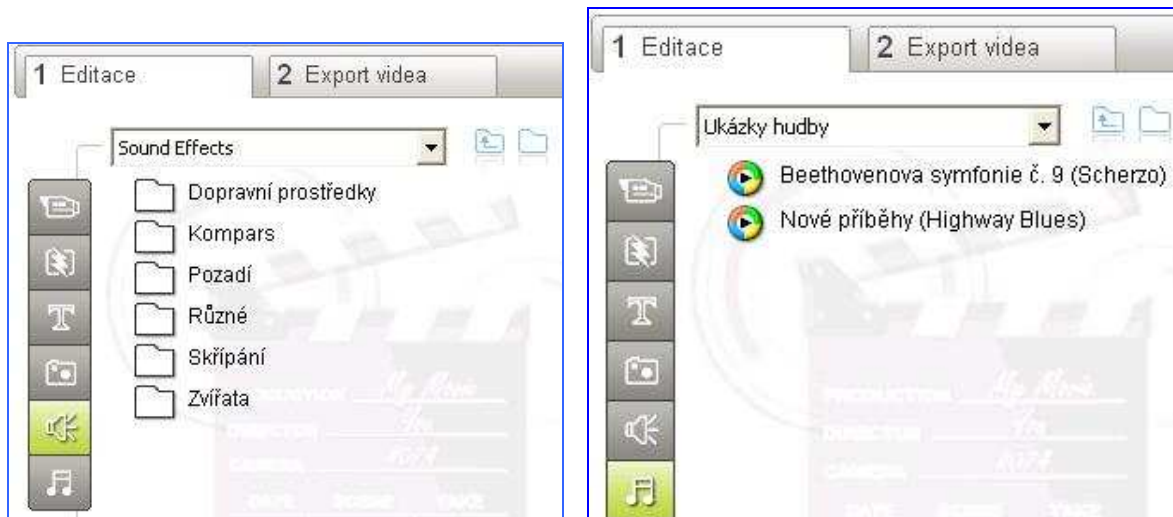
1 Editace

2 Export videa

Sound Effects

Dopravní prostředky

Kompars

Pozadí

Různé

Skřípání

Zvířata

1 Editace

2 Export videa

Ukázky hudby

Beethovenova symfonie č. 9 (Scherzo)

Nové příběhy (Highway Blues)